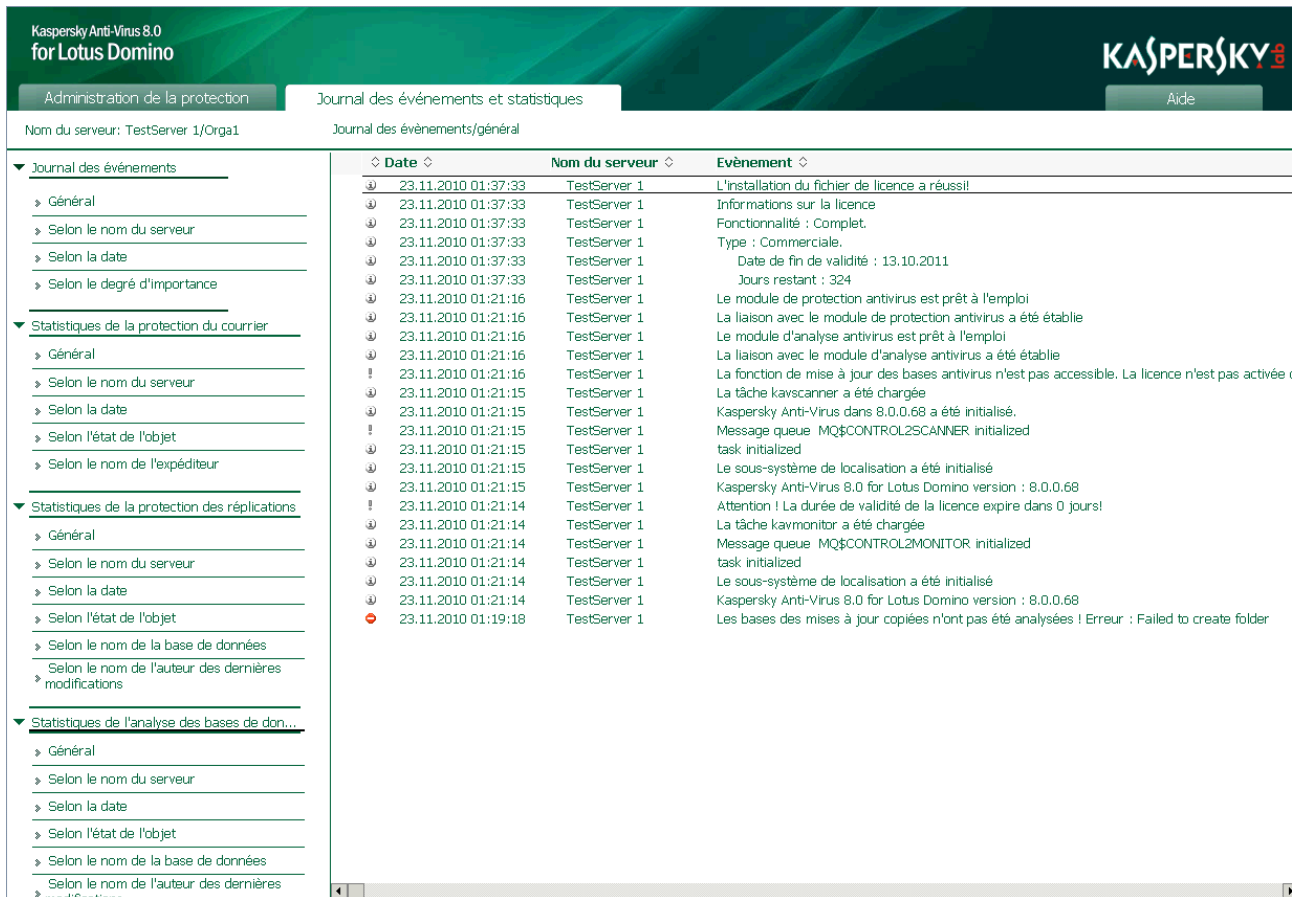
Kaspersky Anti-Virus 8.0
for Lotus Domino

KASPERSKY lab

Administration de la protection | Journal des événements et statistiques | Aide

Nom du serveur: TestServer 1/Orga1

Journal des évènements/général

Journal des événements
Général
Selon le nom du serveur
Selon la date
Selon le degré d'importance

Statistiques de la protection du courrier
Général
Selon le nom du serveur
Selon la date
Selon l'état de l'objet
Selon le nom de l'expéditeur

Statistiques de la protection des réplications
Général
Selon le nom du serveur
Selon la date
Selon l'état de l'objet
Selon le nom de la base de données
Selon le nom de l'auteur des dernières modifications

Statistiques de l'analyse des bases de don...
Général
Selon le nom du serveur
Selon la date
Selon l'état de l'objet
Selon le nom de la base de données
Selon le nom de l'auteur des dernières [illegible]

| Date | Nom du serveur | Evènement |
|---|---|---|
| 23.11.2010 01:37:33 | TestServer 1 | L'installation du fichier de licence a réussi! |
| 23.11.2010 01:37:33 | TestServer 1 | Informations sur la licence |
| 23.11.2010 01:37:33 | TestServer 1 | Fonctionnalité : Complet. |
| 23.11.2010 01:37:33 | TestServer 1 | Type : Commerciale. |
| 23.11.2010 01:37:33 | TestServer 1 | Date de fin de validité : 13.10.2011 |
| 23.11.2010 01:37:33 | TestServer 1 | Jours restant : 324 |
| 23.11.2010 01:21:16 | TestServer 1 | Le module de protection antivirus est prêt à l'emploi |
| 23.11.2010 01:21:16 | TestServer 1 | La liaison avec le module de protection antivirus a été établie |
| 23.11.2010 01:21:16 | TestServer 1 | Le module d'analyse antivirus est prêt à l'emploi |
| 23.11.2010 01:21:16 | TestServer 1 | La liaison avec le module d'analyse antivirus a été établie |
| 23.11.2010 01:21:16 | TestServer 1 | La fonction de mise à jour des bases antivirus n'est pas accessible. La licence n'est pas activée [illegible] |
| 23.11.2010 01:21:15 | TestServer 1 | La tâche kavscanner a été chargée |
| 23.11.2010 01:21:15 | TestServer 1 | Kaspersky Anti-Virus dans 8.0.0.68 a été initialisé. |
| 23.11.2010 01:21:15 | TestServer 1 | Message queue MQ$CONTROL2SCANNER initialized |
| 23.11.2010 01:21:15 | TestServer 1 | task initialized |
| 23.11.2010 01:21:15 | TestServer 1 | Le sous-système de localisation a été initialisé |
| 23.11.2010 01:21:15 | TestServer 1 | Kaspersky Anti-Virus 8.0 for Lotus Domino version : 8.0.0.68 |
| 23.11.2010 01:21:14 | TestServer 1 | Attention ! La durée de validité de la licence expire dans 0 jours! |
| 23.11.2010 01:21:14 | TestServer 1 | La tâche kavmonitor a été chargée |
| 23.11.2010 01:21:14 | TestServer 1 | Message queue MQ$CONTROL2MONITOR initialized |
| 23.11.2010 01:21:14 | TestServer 1 | task initialized |
| 23.11.2010 01:21:14 | TestServer 1 | Le sous-système de localisation a été initialisé |
| 23.11.2010 01:21:14 | TestServer 1 | Kaspersky Anti-Virus 8.0 for Lotus Domino version : 8.0.0.68 |
| 23.11.2010 01:19:18 | TestServer 1 | Les bases des mises à jour copiées n'ont pas été analysées ! Erreur : Failed to create folder |